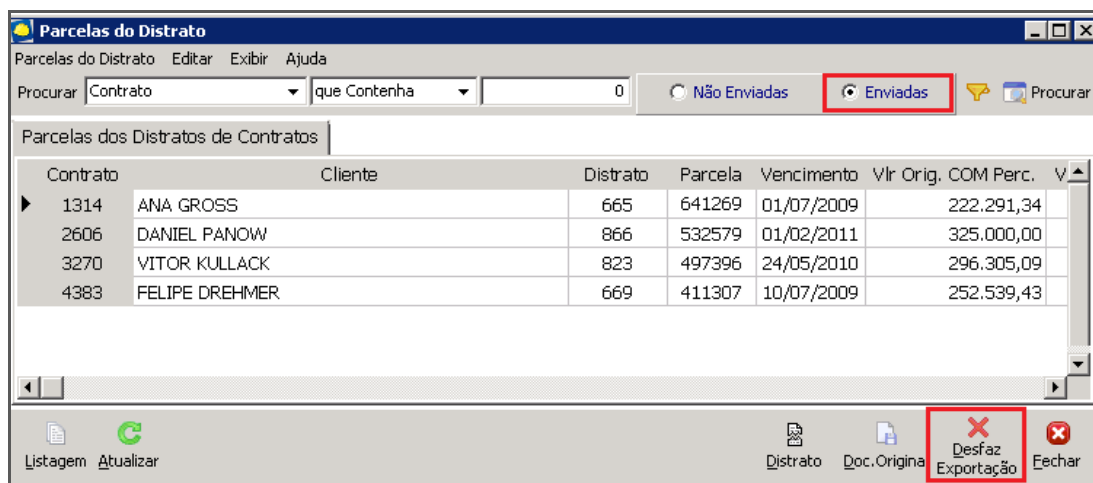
Parcelas do Distrato

Parcelas do Distrato Editar Exibir Ajuda

Procurar Contrato que Contenha 0 Não Enviadas Enviadas Procurar

Parcelas dos Distratos de Contratos

| Contrato | Cliente | Distrato | Parcela | Vencimento | Vlr Orig. COM Perc. | V |
|---|---|---|---|---|---|---|
| 1314 | ANA GROSS | 665 | 641269 | 01/07/2009 | 222.291,34 | |
| 2606 | DANIEL PANOW | 866 | 532579 | 01/02/2011 | 325.000,00 | |
| 3270 | VITOR KULLACK | 823 | 497396 | 24/05/2010 | 296.305,09 | |
| 4383 | FELIPE DREHMER | 669 | 411307 | 10/07/2009 | 252.539,43 | |

Listagem Atualizar Distrato Doc.Origina Desfaz Exportação Fechar